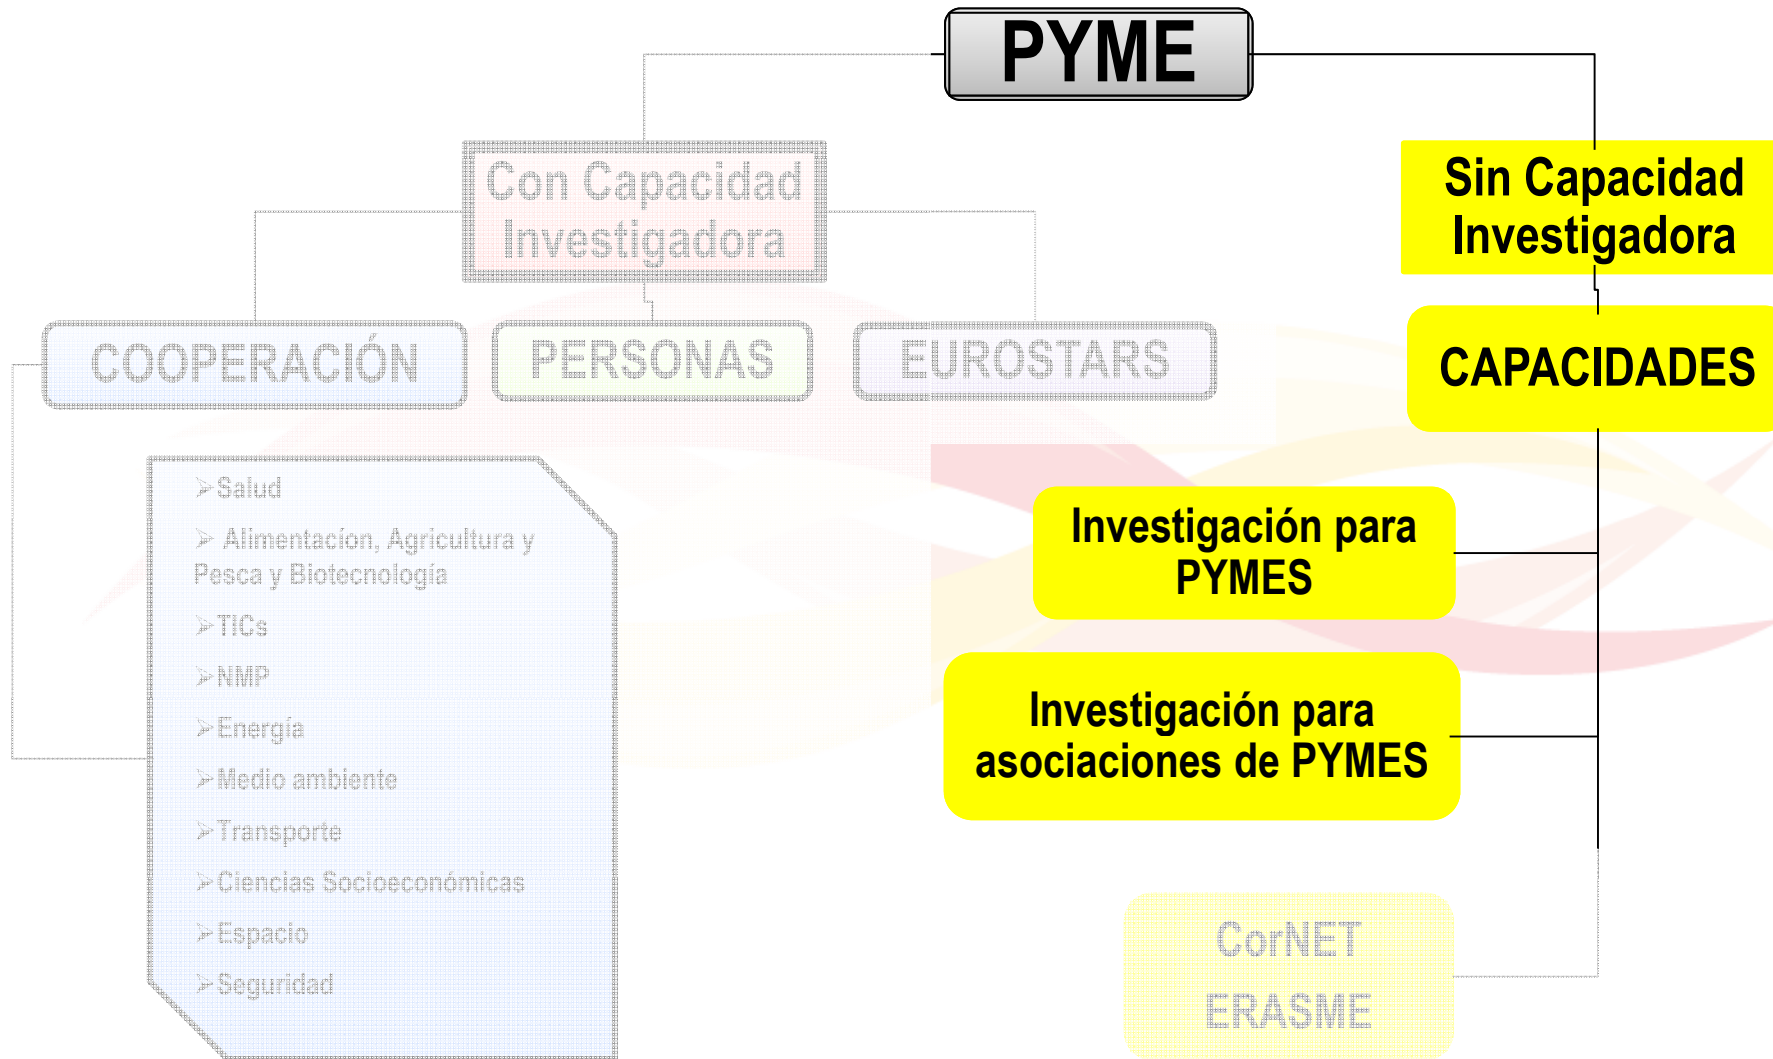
PYME

Con Capacidad Investigadora

COOPERACIÓN

PERSONAS

EUROSTARS

➢Salud
➢ Alimentacion, Agricultura y Pesca y Biotecnología
➢TICs
➢NMP
➢Energía
➢Medio ambiente
➢Transporte
➢Ciencias Socioeconómicas
➢Espacio
➢Seguridad

Sin Capacidad Investigadora

CAPACIDADES

Investigación para PYMES

Investigación para asociaciones de PYMES

CorNET
ERASME